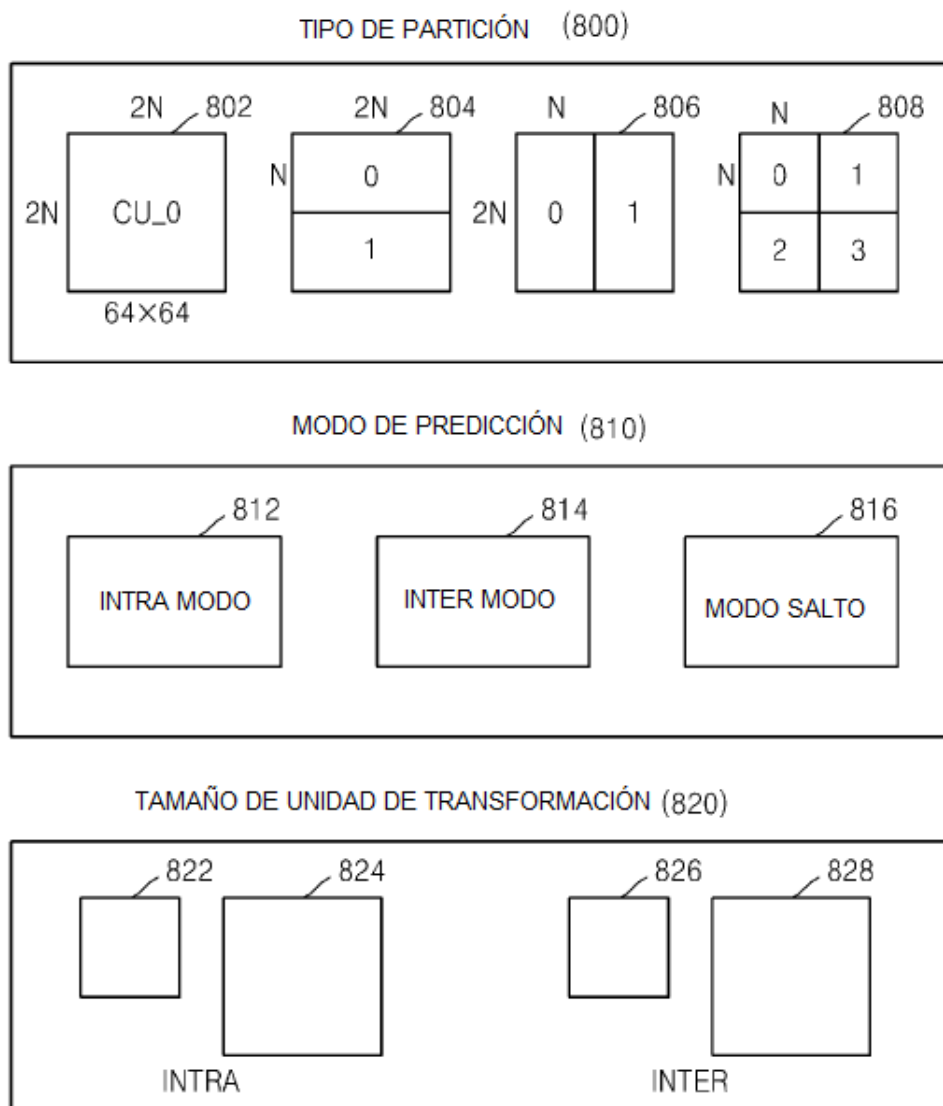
TIPO DE PARTICIÓN (800)

2N 802
2N CU_0
64×64

2N 804
N 0
1

N 806
2N 0 1

N 808
N 0 1
2 3

MODO DE PREDICCIÓN (810)

812
INTRA MODO

814
INTER MODO

816
MODO SALTO

TAMAÑO DE UNIDAD DE TRANSFORMACIÓN (820)

822
824
INTRA

826
828
INTER